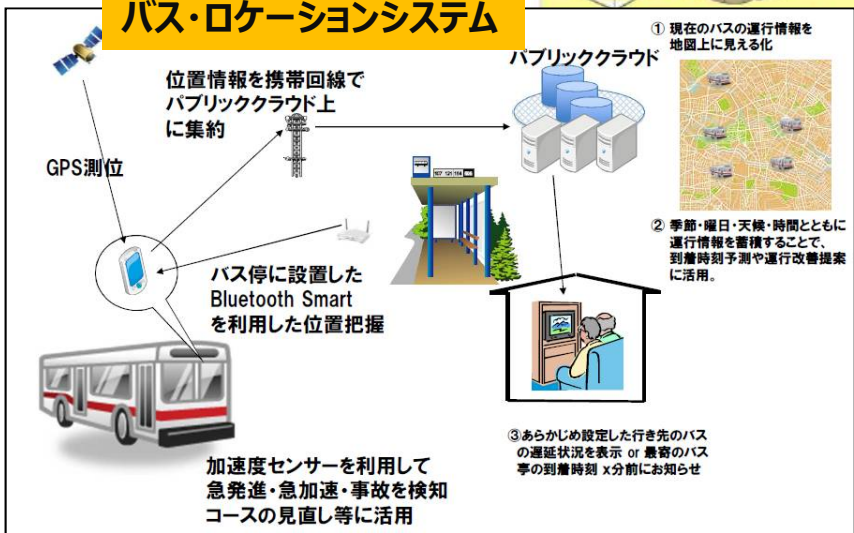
バス・ロケーションシステム

位置情報を携帯回線でパブリッククラウド上に集約

パブリッククラウド

① 現在のバスの運行情報を地図上に見える化

GPS測位

② 季節・曜日・天候・時間とともに運行情報を蓄積することで、到着時刻予測や運行改善提案に活用。

バス停に設置したBluetooth Smartを利用した位置把握

③あらかじめ設定した行き先のバスの遅延状況を表示 or 最寄のバス亭の到着時刻 x分前にお知らせ

加速度センサーを利用して急発進・急加速・事故を検知コースの見直し等に活用